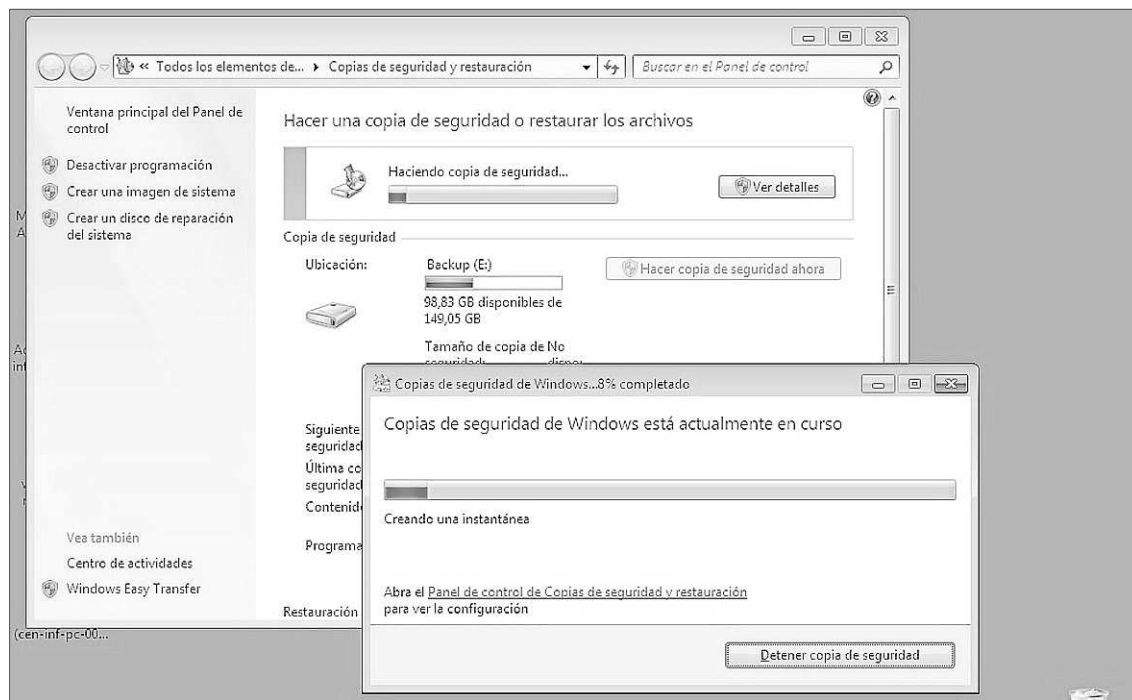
« Todos los elementos de... ▸ Copias de seguridad y restauración

Buscar en el Panel de control

Ventana principal del Panel de control

Desactivar programación

Crear una imagen de sistema

Crear un disco de reparación del sistema

Vea también

Centro de actividades

Windows Easy Transfer

Hacer una copia de seguridad o restaurar los archivos

Haciendo copia de seguridad...

Ver detalles

Copia de seguridad

Ubicación:

Backup (E:)

98,83 GB disponibles de 149,05 GB

Tamaño de copia de No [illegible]

Hacer copia de seguridad ahora

Siguiente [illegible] seguridad

Última co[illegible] seguridad

Contenid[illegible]

Programa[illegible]

Restauración

Copias de seguridad de Windows...8% completado

Copias de seguridad de Windows está actualmente en curso

Creando una instantánea

Abra el Panel de control de Copias de seguridad y restauración para ver la configuración

Detener copia de seguridad

(cen-inf-pc-00...